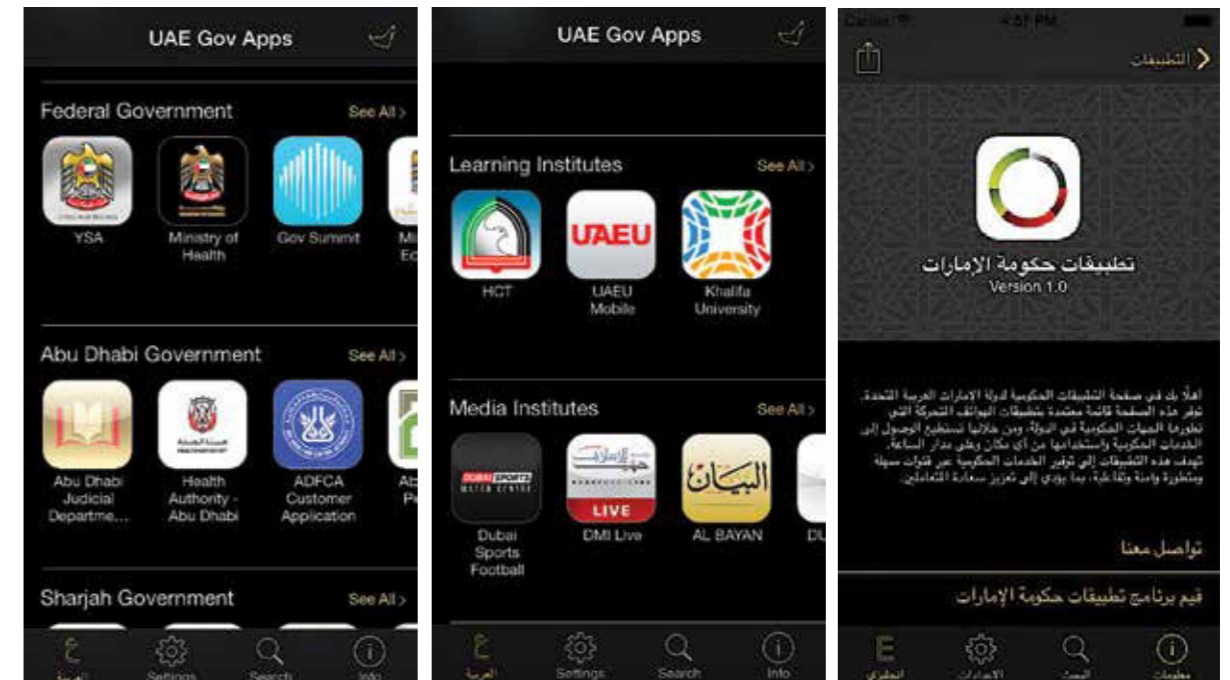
UAE Gov Apps

Federal Government See All >

YSA
Ministry of Health
Gov Summit
Mi Ed

Abu Dhabi Government See All >

Abu Dhabi Judicial Departme...
Health Authority - Abu Dhabi
ADFCA Customer Application
Ab P

Sharjah Government See All >

العربية Settings Search Info

UAE Gov Apps

Learning Institutes See All >

HCT
UAEU
UAEU Mobile
Khalifa University

Media Institutes See All >

DUBAI SPORTS
Dubai Sports Football
LIVE
DMI Live
البيان
AL BAYAN
DU

العربية Settings Search Info

Carrier 4:57 PM

التطبيقات

تطبيقات حكومة الإمارات
Version 1.0

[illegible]

تواصل معنا

قيم برنامج تطبيقات حكومة الإمارات

English الإعدادات البحث معلومات